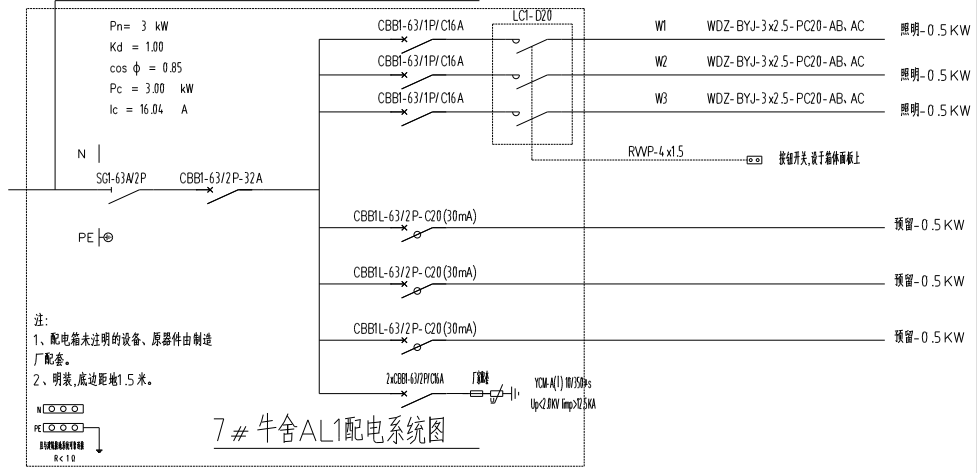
Pn= 3 kW
Kd = 1.00
cos ϕ = 0.85
Pc = 3.00 kW
Ic = 16.04 A

N

SG1-63A/2P CBB1-63/2P-32A

PE

CBB1-63/1P/C16A
CBB1-63/1P/C16A
CBB1-63/1P/C16A

LC1-D20

W1 WDZ-BYJ-3x2.5-PC20-AB、AC 照明-0.5KW
W2 WDZ-BYJ-3x2.5-PC20-AB、AC 照明-0.5KW
W3 WDZ-BYJ-3x2.5-PC20-AB、AC 照明-0.5KW

RVVP-4x1.5 按钮开关,设于箱体面板上

CBB1L-63/2P-C20(30mA) 预留-0.5KW
CBB1L-63/2P-C20(30mA) 预留-0.5KW
CBB1L-63/2P-C20(30mA) 预留-0.5KW

2xCBB1-63/2P/C16A 厂家配 YCM-A(I) 10/350μs Up<2.0KV Iimp>12.5KA

注:
1、配电箱未注明的设备、原器件由制造厂配套。
2、明装,底边距地1.5米。

N
PE
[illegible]
R<10

7#牛舍AL1配电系统图